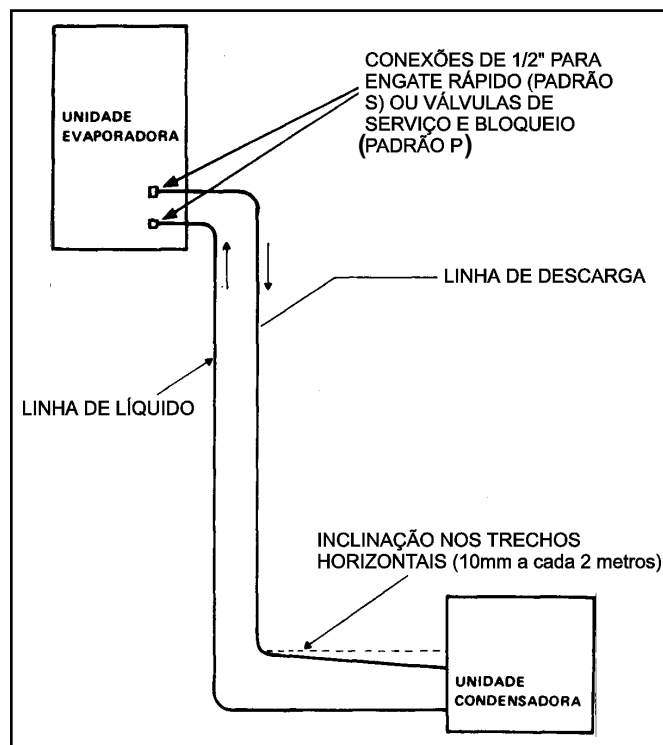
UNIDADE EVAPORADORA

CONEXÕES DE 1/2" PARA ENGATE RÁPIDO (PADRÃO S) OU VÁLVULAS DE SERVIÇO E BLOQUEIO (PADRÃO P)

LINHA DE DESCARGA

LINHA DE LÍQUIDO

INCLINAÇÃO NOS TRECHOS HORIZONTAIS (10mm a cada 2 metros)

UNIDADE CONDENSADORA